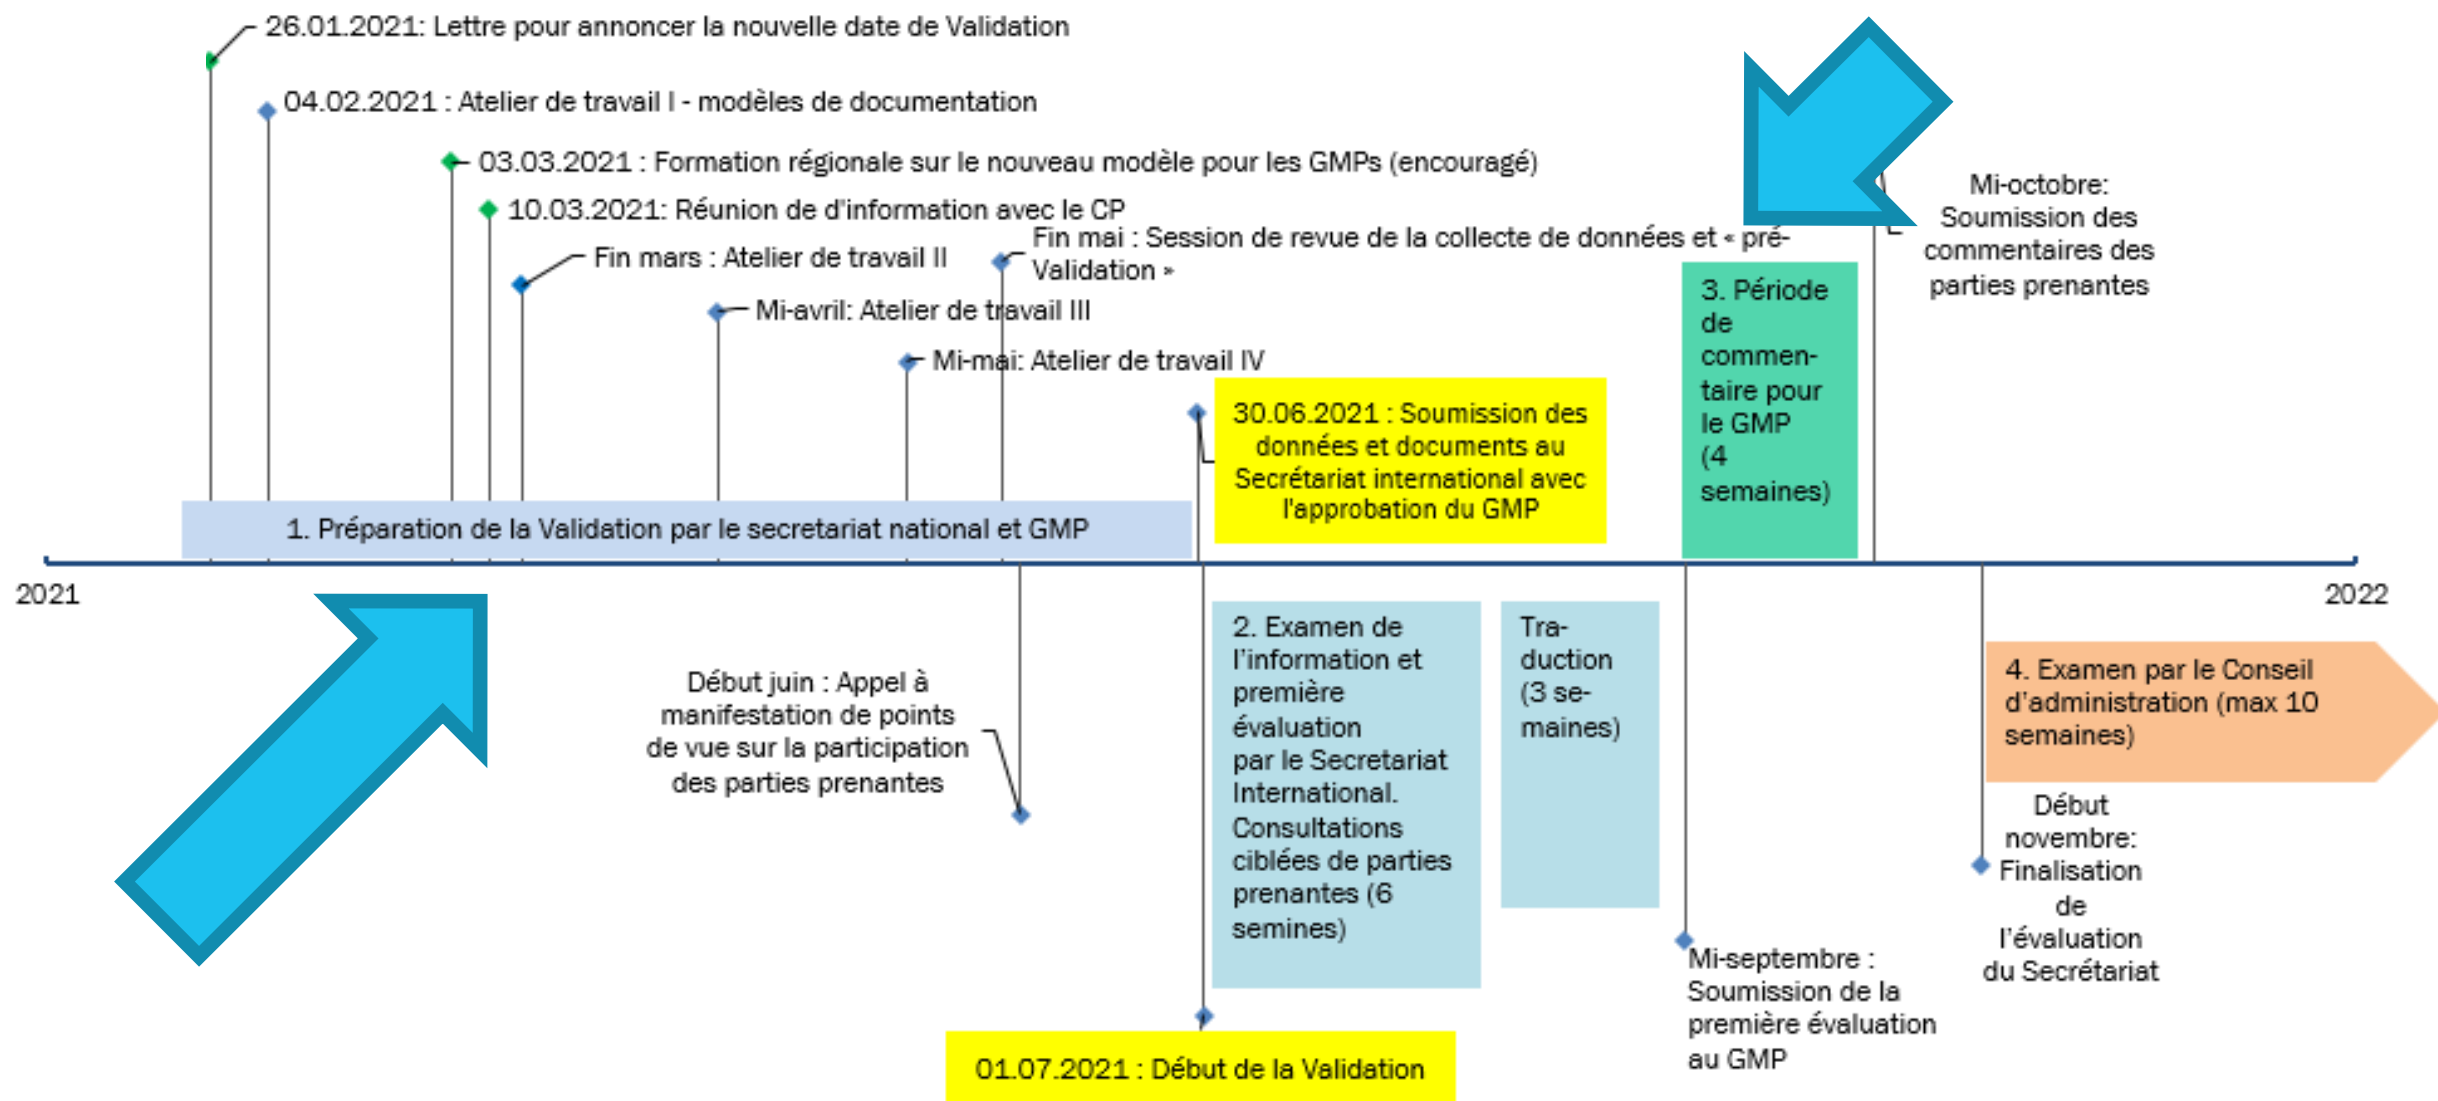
26.01.2021: Lettre pour annoncer la nouvelle date de Validation

04.02.2021 : Atelier de travail I - modèles de documentation

03.03.2021 : Formation régionale sur le nouveau modèle pour les GMPs (encouragé)

10.03.2021: Réunion de d'information avec le CP

Fin mars : Atelier de travail II

Fin mai : Session de revue de la collecte de données et « pré-Validation »

Mi-avril: Atelier de travail III

Mi-mai: Atelier de travail IV

Mi-octobre: Soumission des commentaires des parties prenantes

3. Période de commentaire pour le GMP (4 semaines)

30.06.2021 : Soumission des données et documents au Secrétariat international avec l'approbation du GMP

1. Préparation de la Validation par le secretariat national et GMP

2021

2022

Début juin : Appel à manifestation de points de vue sur la participation des parties prenantes

2. Examen de l'information et première évaluation par le Secretariat International. Consultations ciblées de parties prenantes (6 semines)

Traduction (3 semaines)

4. Examen par le Conseil d'administration (max 10 semaines)

Début novembre: Finalisation de l'évaluation du Secrétariat

Mi-septembre : Soumission de la première évaluation au GMP

01.07.2021 : Début de la Validation